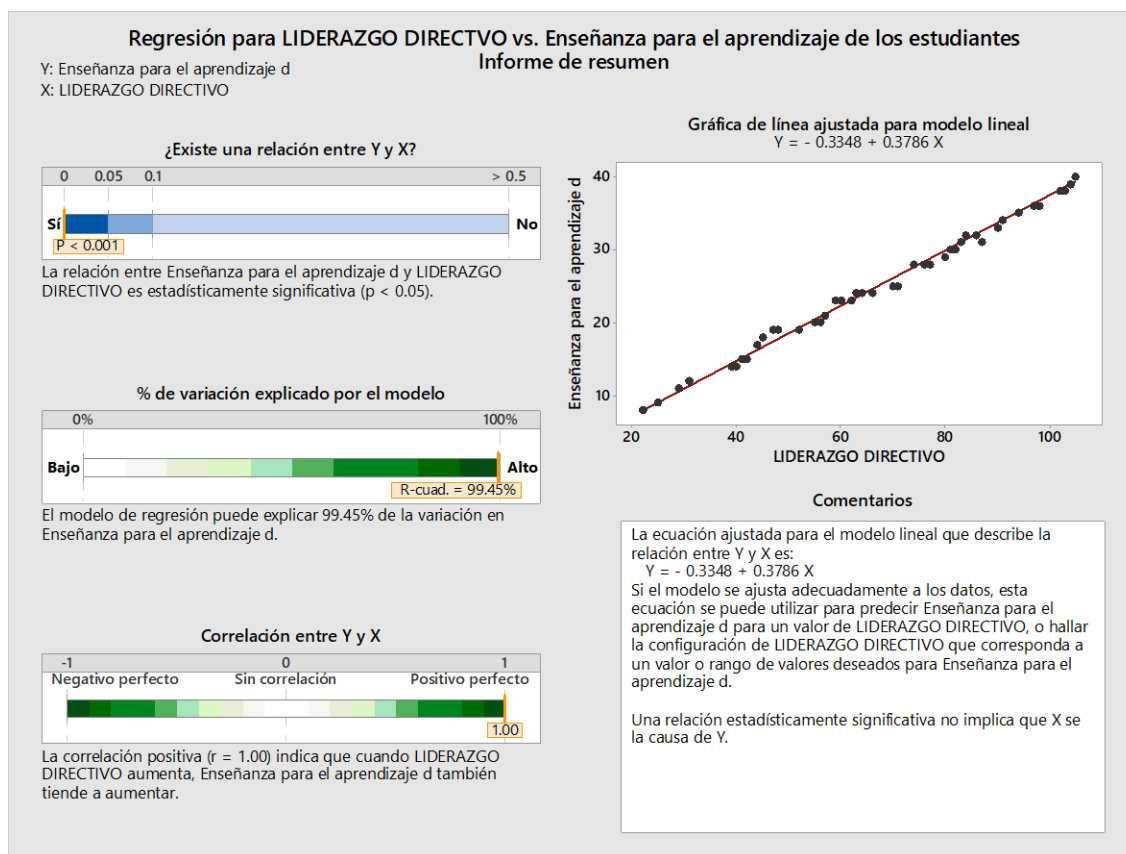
Regresión para LIDERAZGO DIRECTIVO vs. Enseñanza para el aprendizaje de los estudiantes
Informe de resumen

Y: Enseñanza para el aprendizaje d
X: LIDERAZGO DIRECTIVO

¿Existe una relación entre Y y X?

0 0.05 0.1 > 0.5

Sí No

P < 0.001

La relación entre Enseñanza para el aprendizaje d y LIDERAZGO DIRECTIVO es estadísticamente significativa (p < 0.05).

% de variación explicado por el modelo

0% 100%

Bajo Alto

R-cuad. = 99.45%

El modelo de regresión puede explicar 99.45% de la variación en Enseñanza para el aprendizaje d.

Correlación entre Y y X

-1 0 1

Negativo perfecto Sin correlación Positivo perfecto

1.00

La correlación positiva (r = 1.00) indica que cuando LIDERAZGO DIRECTIVO aumenta, Enseñanza para el aprendizaje d también tiende a aumentar.

Gráfica de línea ajustada para modelo lineal
Y = - 0.3348 + 0.3786 X

Enseñanza para el aprendizaje d

40
30
20
10

20 40 60 80 100

LIDERAZGO DIRECTIVO

Comentarios

La ecuación ajustada para el modelo lineal que describe la relación entre Y y X es:
Y = - 0.3348 + 0.3786 X
Si el modelo se ajusta adecuadamente a los datos, esta ecuación se puede utilizar para predecir Enseñanza para el aprendizaje d para un valor de LIDERAZGO DIRECTIVO, o hallar la configuración de LIDERAZGO DIRECTIVO que corresponda a un valor o rango de valores deseados para Enseñanza para el aprendizaje d.

Una relación estadísticamente significativa no implica que X se la causa de Y.